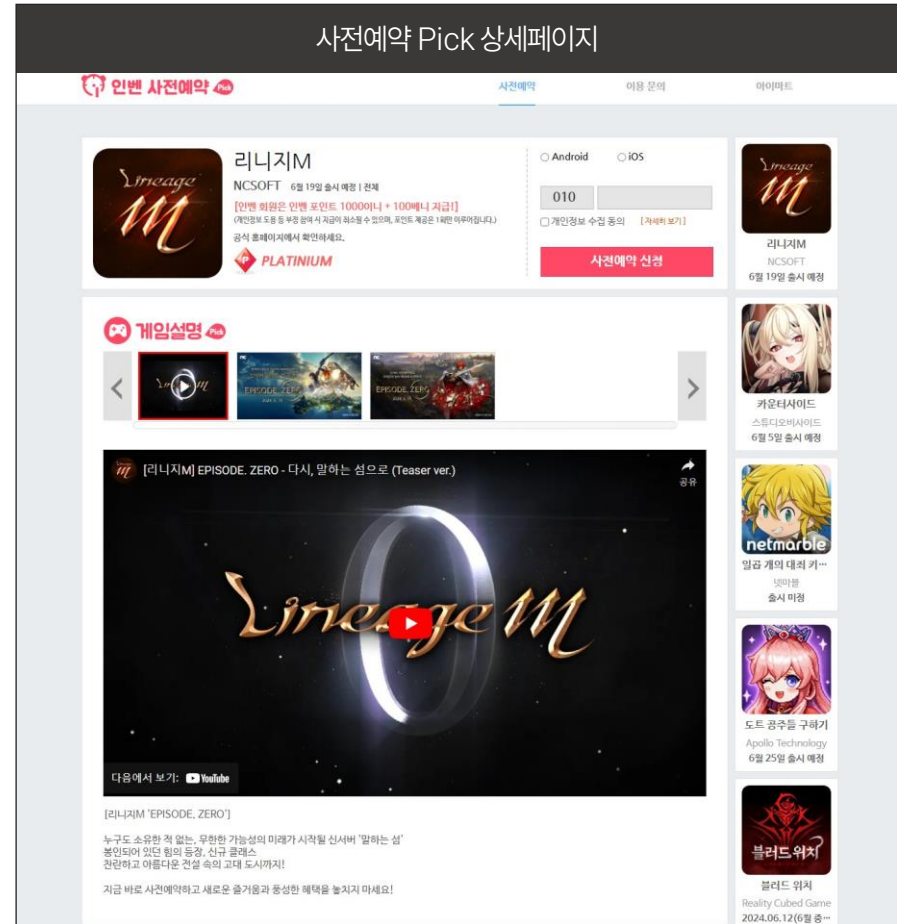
사전예약 Pick 상세페이지

인벤 사전예약 Pick

사전예약　이용 문의　아이마트

리니지M
NCSOFT 6월 19일 출시 예정 | 전체
[인벤 회원은 인벤 포인트 10000이니 + 100베니 지급!]
(개인정보 도용 등 부정 참여 시 지급이 취소될 수 있으며, 포인트 제공은 1회만 이루어집니다.)
공식 홈페이지에서 확인하세요.
PLATINIUM

Android　iOS
010
개인정보 수집 동의 [자세히 보기]
사전예약 신청

게임설명 Pick

[리니지M] EPISODE. ZERO - 다시, 말하는 섬으로 (Teaser ver.)
공유
Lineage M
다음에서 보기: YouTube

[리니지M 'EPISODE. ZERO']

누구도 소유한 적 없는, 무한한 가능성의 미래가 시작될 신서버 '말하는 섬'
봉인되어 있던 힘의 등장, 신규 클래스
찬란하고 아름다운 건설 속의 고대 도시까지!

지금 바로 사전예약하고 새로운 즐거움과 풍성한 혜택을 놓치지 마세요!

리니지M
NCSOFT
6월 19일 출시 예정

카운터사이드
스튜디오비사이드
6월 5일 출시 예정

netmarble
일곱 개의 대죄 키…
넷마블
출시 미정

도트 공주들 구하기
Apollo Technology
6월 25일 출시 예정

블러드 위치
블러드 위치
Reality Cubed Game
2024.06.12(6월 중…